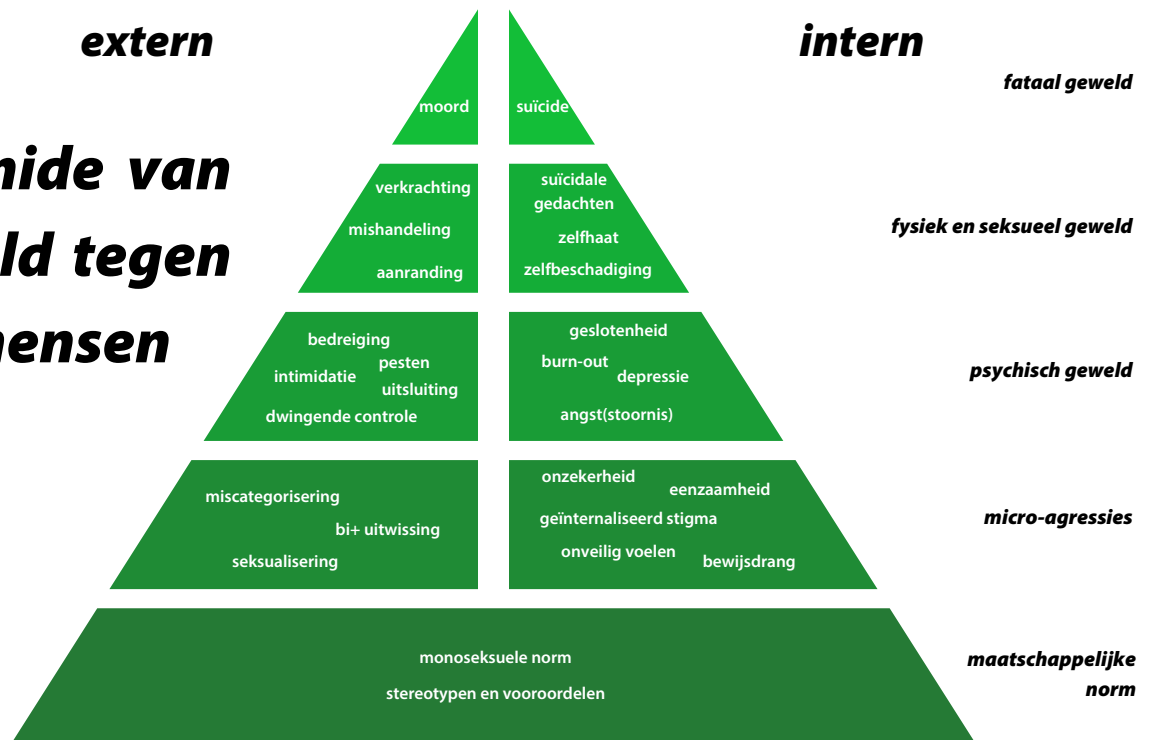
extern

intern

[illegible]mide van
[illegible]ld tegen
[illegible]mensen

fataal geweld

moord

suïcide

verkrachting
mishandeling
aanranding

suïcidale gedachten
zelfhaat
zelfbeschadiging

fysiek en seksueel geweld

bedreiging
pesten
intimidatie
uitsluiting
dwingende controle

geslotenheid
burn-out
depressie
angst(stoornis)

psychisch geweld

miscategorisering
bi+ uitwissing
seksualisering

onzekerheid
eenzaamheid
geïnternaliseerd stigma
onveilig voelen
bewijsdrang

micro-agressies

monoseksuele norm
stereotypen en vooroordelen

maatschappelijke norm